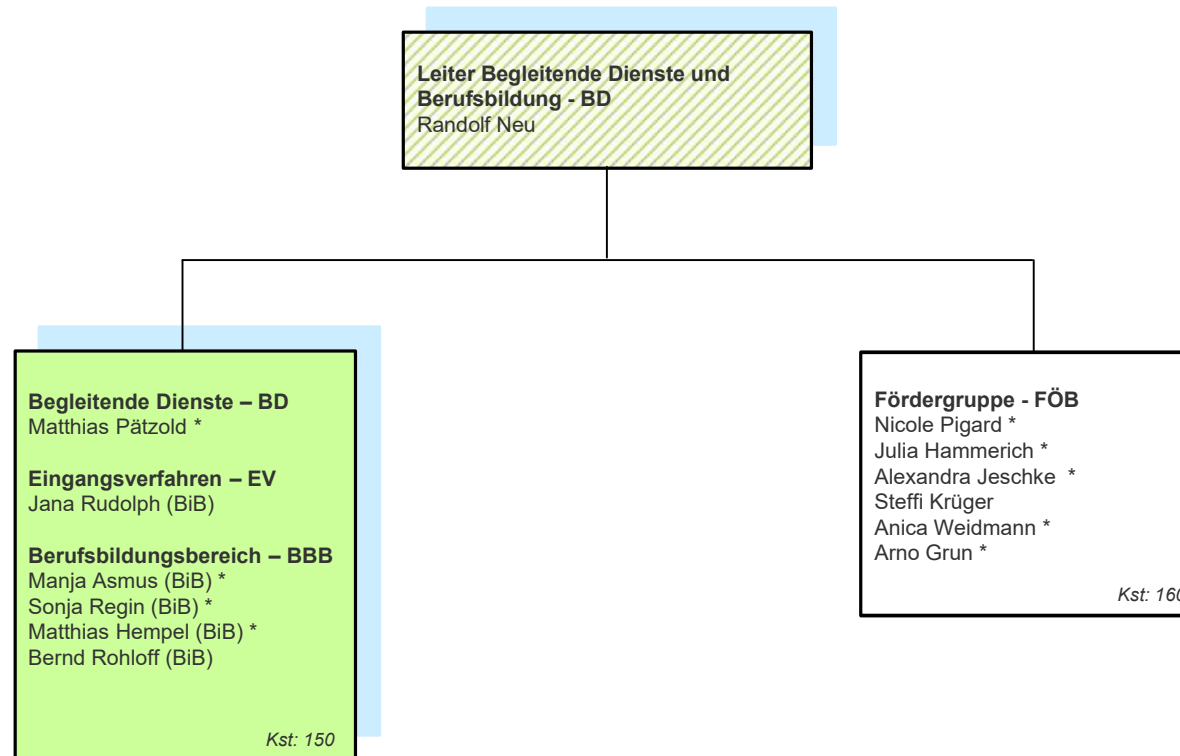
**Leiter Begleitende Dienste und Berufsbildung - BD**
Randolf Neu

**Begleitende Dienste – BD**
Matthias Pätzold *

**Eingangsverfahren – EV**
Jana Rudolph (BiB)

**Berufsbildungsbereich – BBB**
Manja Asmus (BiB) *
Sonja Regin (BiB) *
Matthias Hempel (BiB) *
Bernd Rohloff (BiB)

*Kst: 150*

**Fördergruppe - FÖB**
Nicole Pigard *
Julia Hammerich *
Alexandra Jeschke *
Steffi Krüger
Anica Weidmann *
Arno Grun *

*Kst: 16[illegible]*